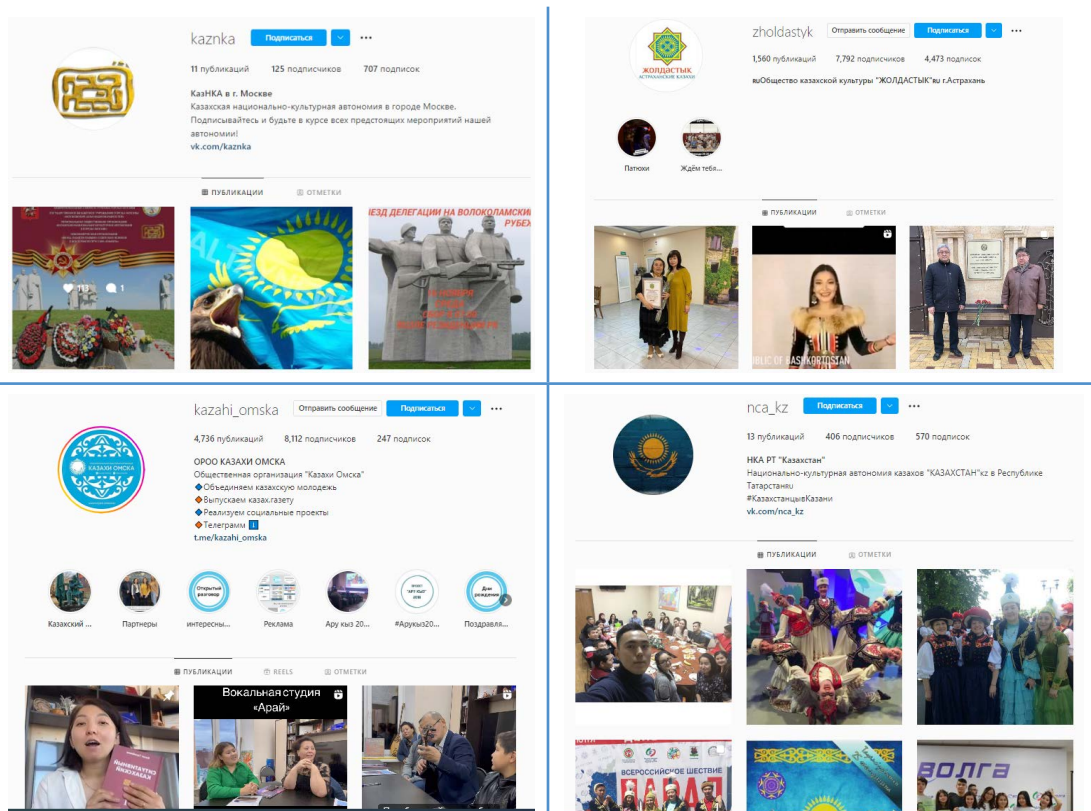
kaznka Подписаться

11 публикаций 125 подписчиков 707 подписок

КазНКА в г. Москве
Казахская национально-культурная автономия в городе Москве. Подписывайтесь и будьте в курсе всех предстоящих мероприятий нашей автономии!
vk.com/kaznka

ПУБЛИКАЦИИ ОТМЕТКИ

113 1

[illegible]ЕЗД ДЕЛЕГАЦИИ НА ВОЛОКОЛАМСКИЙ РУБЕЖ

zholdastyk Отправить сообщение Подписаться

1,560 публикаций 7,792 подписчиков 4,473 подписок

Общество казахской культуры "ЖОЛДАСТЫК" г.Астрахань

ЖОЛДАСТЫҚ АСТРАХАНСКИЕ КАЗАХИ

Патюхи Ждём тебя...

ПУБЛИКАЦИИ ОТМЕТКИ

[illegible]LIC OF BASHKORTOSTAN

kazahi_omska Отправить сообщение Подписаться

4,736 публикаций 8,112 подписчиков 247 подписок

ОРОО КАЗАХИ ОМСКА
Общественная организация "Казахи Омска"
Объединяем казахскую молодежь
Выпускаем казах.газету
Реализуем социальные проекты
Телеграмм
t.me/kazahi_omska

КАЗАХИ ОМСКА

Казахский ... Партнеры интересны... Реклама Ару кыз 20... #Арукыз20... Поздравля...

ПУБЛИКАЦИИ REELS ОТМЕТКИ

Вокальная студия «Арай»

nca_kz Подписаться

13 публикаций 406 подписчиков 570 подписок

НКА РТ "Казахстан"
Национально-культурная автономия казахов "КАЗАХСТАН" в Республике Татарстан
#КазахстанцывКазани
vk.com/nca_kz

ПУБЛИКАЦИИ ОТМЕТКИ

ВСЕРОССИЙСКОЕ ШЕСТВИЕ

ВОЛГА